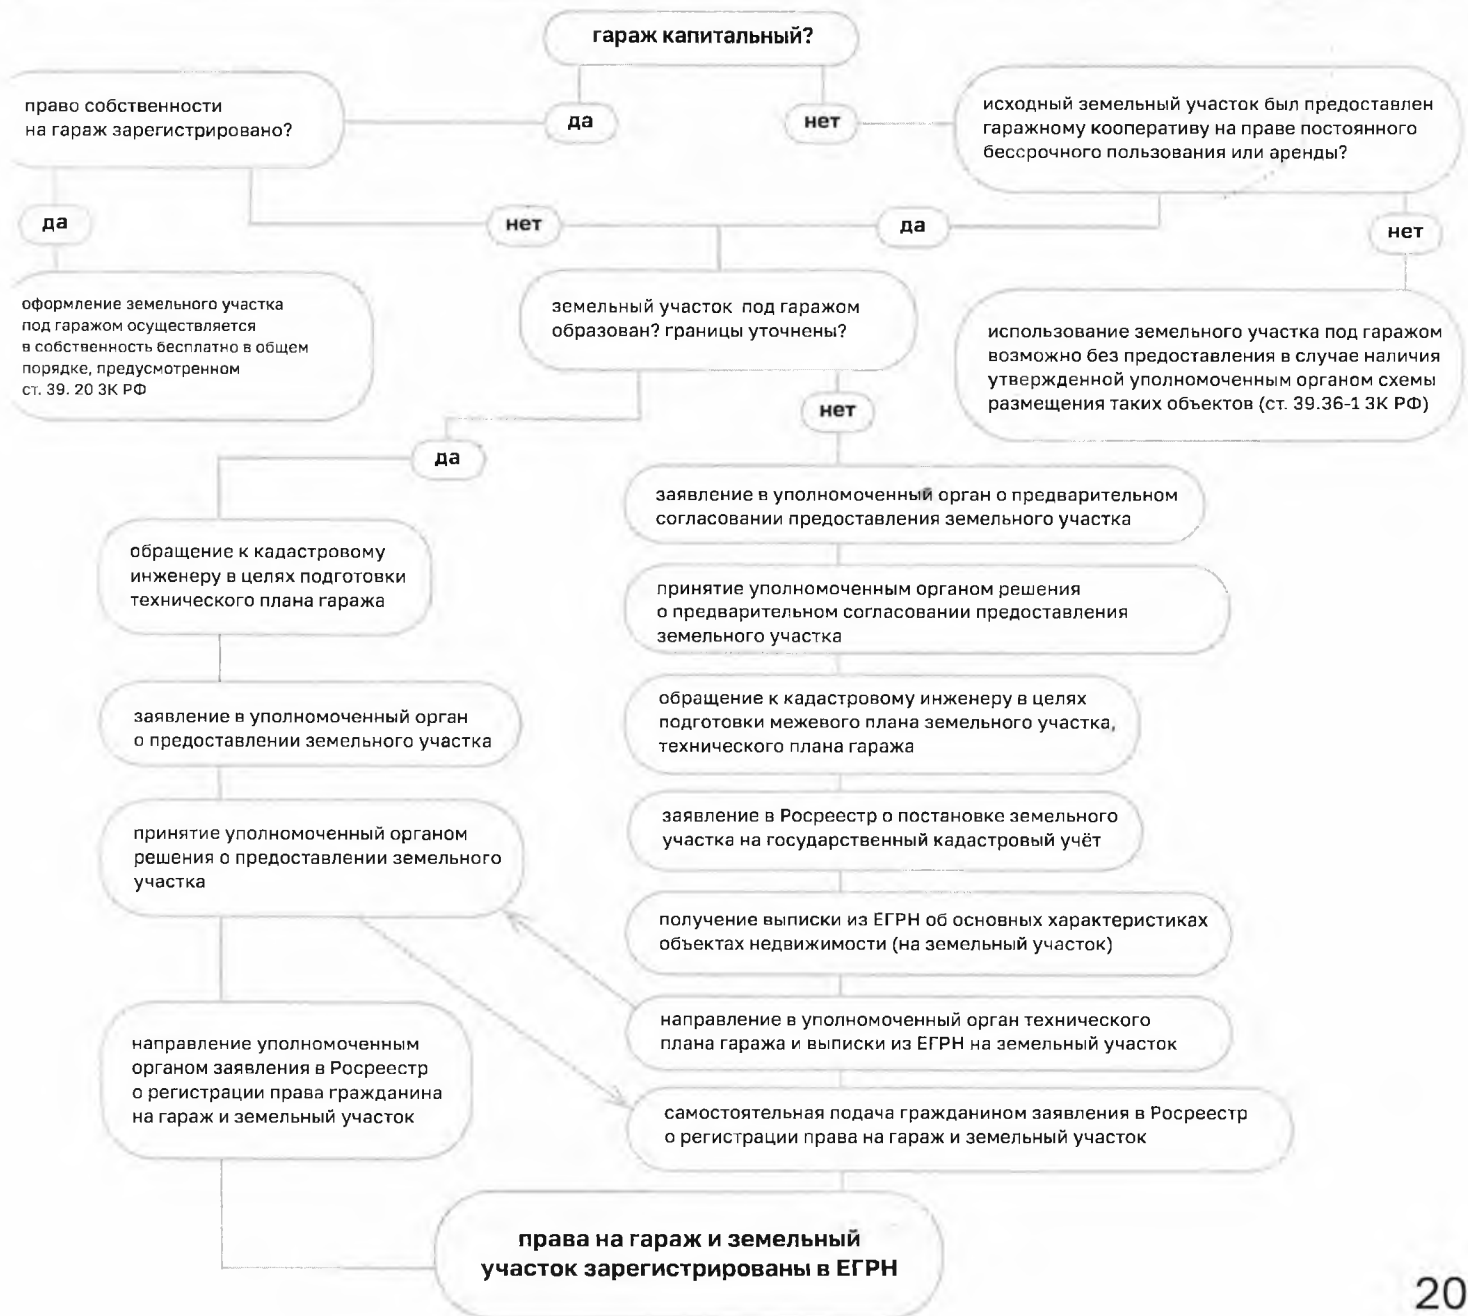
гараж капитальный?

да

нет

право собственности на гараж зарегистрировано?

исходный земельный участок был предоставлен гаражному кооперативу на праве постоянного бессрочного пользования или аренды?

да

нет

да

нет

оформление земельного участка под гаражом осуществляется в собственность бесплатно в общем порядке, предусмотренном ст. 39. 20 ЗК РФ

земельный участок под гаражом образован? границы уточнены?

использование земельного участка под гаражом возможно без предоставления в случае наличия утвержденной уполномоченным органом схемы размещения таких объектов (ст. 39.36-1 ЗК РФ)

нет

да

заявление в уполномоченный орган о предварительном согласовании предоставления земельного участка

обращение к кадастровому инженеру в целях подготовки технического плана гаража

принятие уполномоченным органом решения о предварительном согласовании предоставления земельного участка

обращение к кадастровому инженеру в целях подготовки межевого плана земельного участка, технического плана гаража

заявление в уполномоченный орган о предоставлении земельного участка

заявление в Росреестр о постановке земельного участка на государственный кадастровый учёт

принятие уполномоченный органом решения о предоставлении земельного участка

получение выписки из ЕГРН об основных характеристиках объектах недвижимости (на земельный участок)

направление в уполномоченный орган технического плана гаража и выписки из ЕГРН на земельный участок

направление уполномоченным органом заявления в Росреестр о регистрации права гражданина на гараж и земельный участок

самостоятельная подача гражданином заявления в Росреестр о регистрации права на гараж и земельный участок

права на гараж и земельный участок зарегистрированы в ЕГРН

20